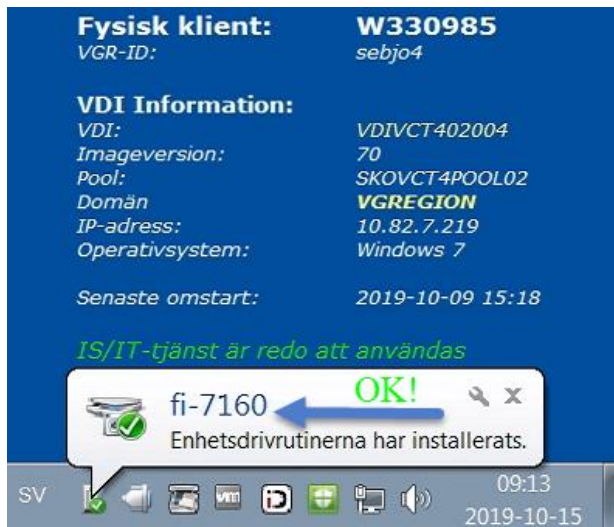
Fysisk klient: W330985
VGR-ID: sebjo4

VDI Information:
VDI: VDIVCT402004
Imageversion: 70
Pool: SKOVCT4POOL02
Domän VGREGION
IP-adress: 10.82.7.219
Operativsystem: Windows 7

Senaste omstart: 2019-10-09 15:18

IS/IT-tjänst är redo att användas

fi-7160
OK!
Enhetsdrivrutinerna har installerats.

SV
09:13
2019-10-15